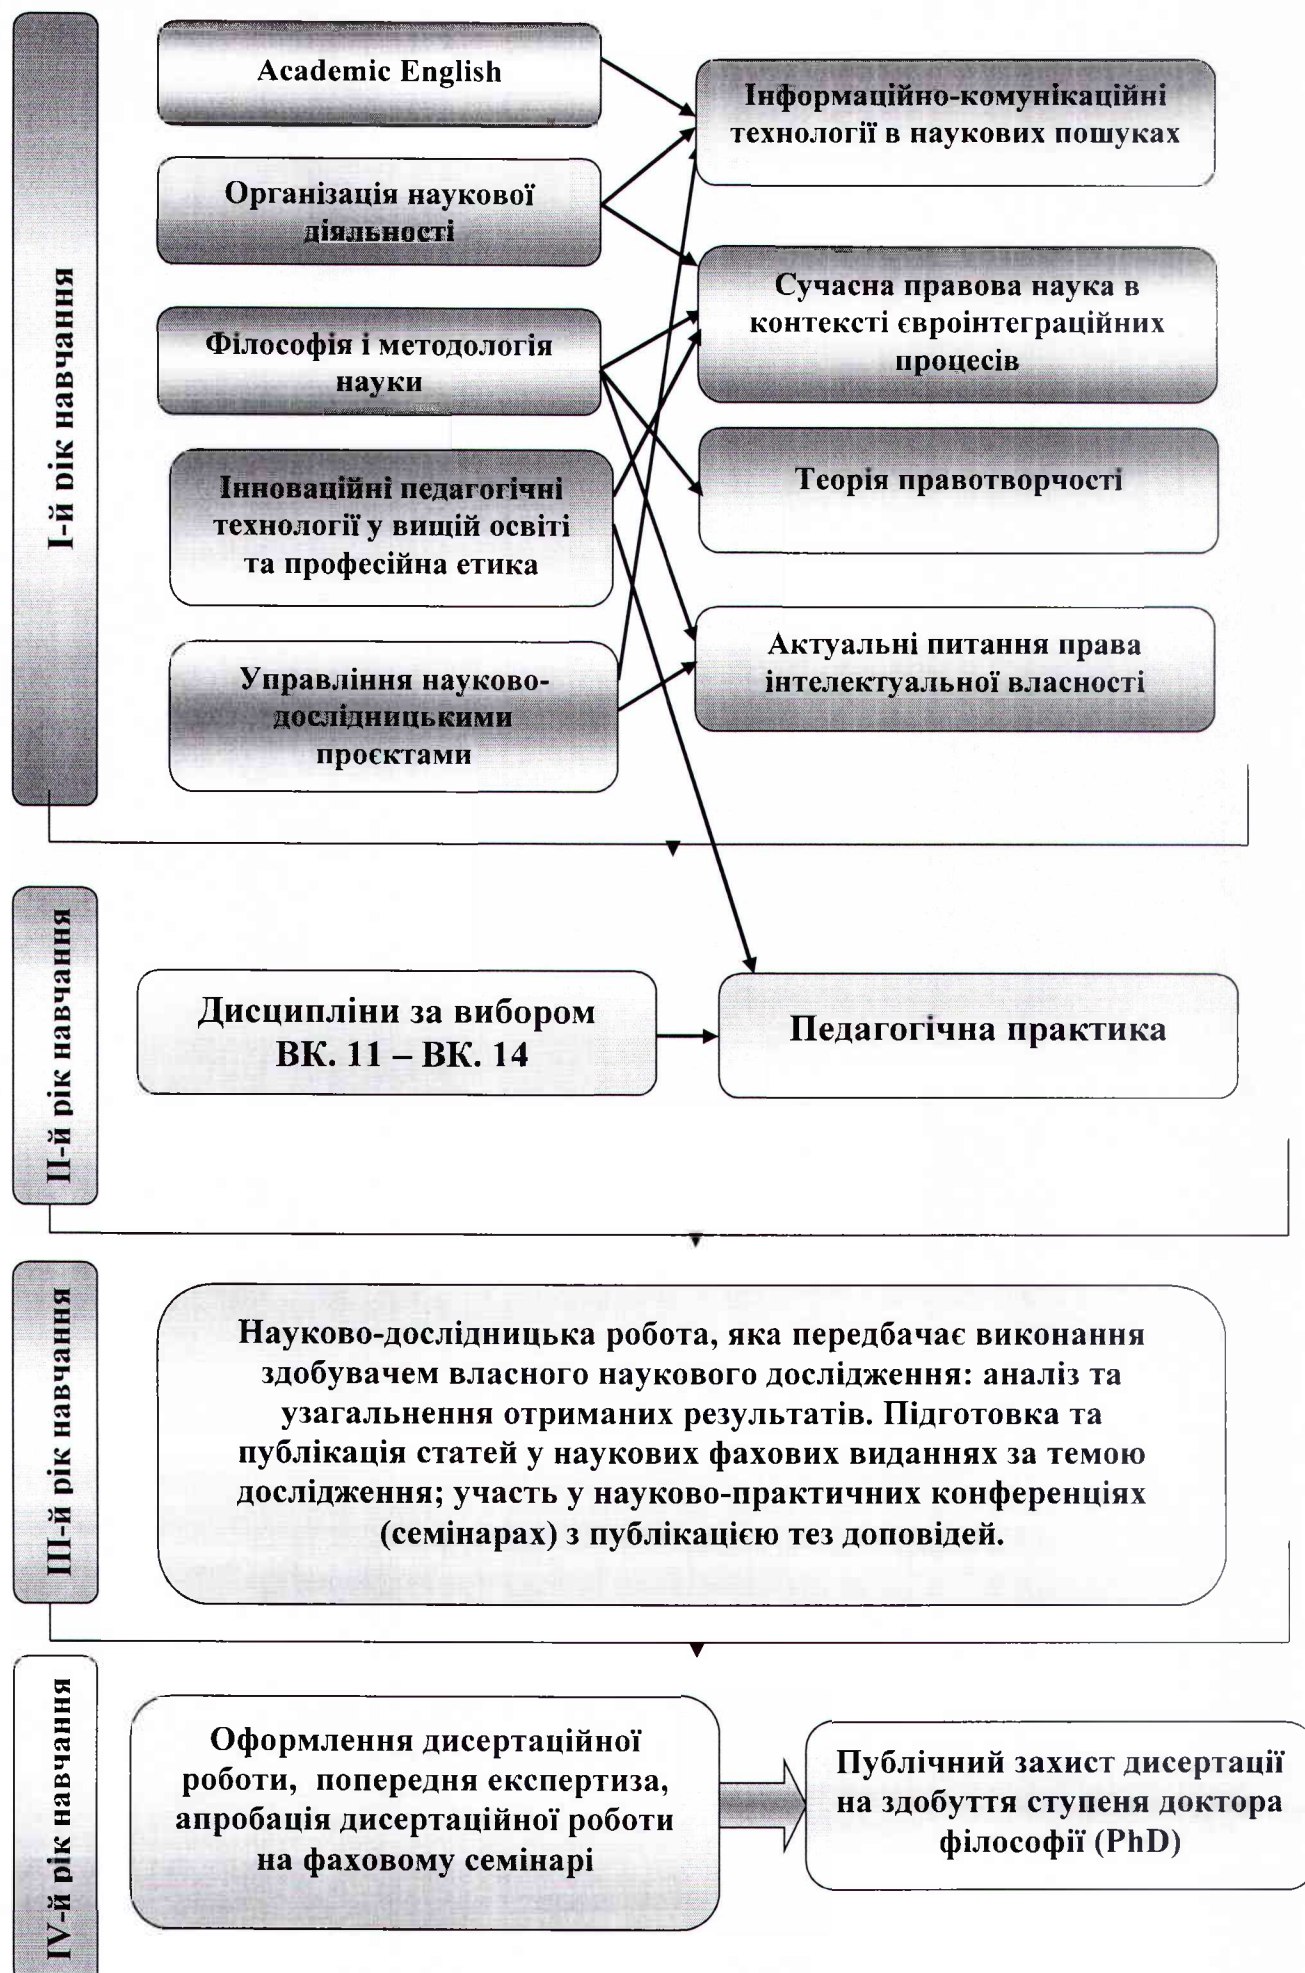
I-й рік навчання

Academic English

Організація наукової діяльності

Філософія і методологія науки

Інноваційні педагогічні технології у вищій освіті та професійна етика

Управління науково-дослідницькими проєктами

Інформаційно-комунікаційні технології в наукових пошуках

Сучасна правова наука в контексті євроінтеграційних процесів

Теорія правотворчості

Актуальні питання права інтелектуальної власності

II-й рік навчання

Дисципліни за вибором ВК. 11 – ВК. 14

Педагогічна практика

III-й рік навчання

Науково-дослідницька робота, яка передбачає виконання здобувачем власного наукового дослідження: аналіз та узагальнення отриманих результатів. Підготовка та публікація статей у наукових фахових виданнях за темою дослідження; участь у науково-практичних конференціях (семінарах) з публікацією тез доповідей.

IV-й рік навчання

Оформлення дисертаційної роботи, попередня експертиза, апробація дисертаційної роботи на фаховому семінарі

Публічний захист дисертації на здобуття ступеня доктора філософії (PhD)